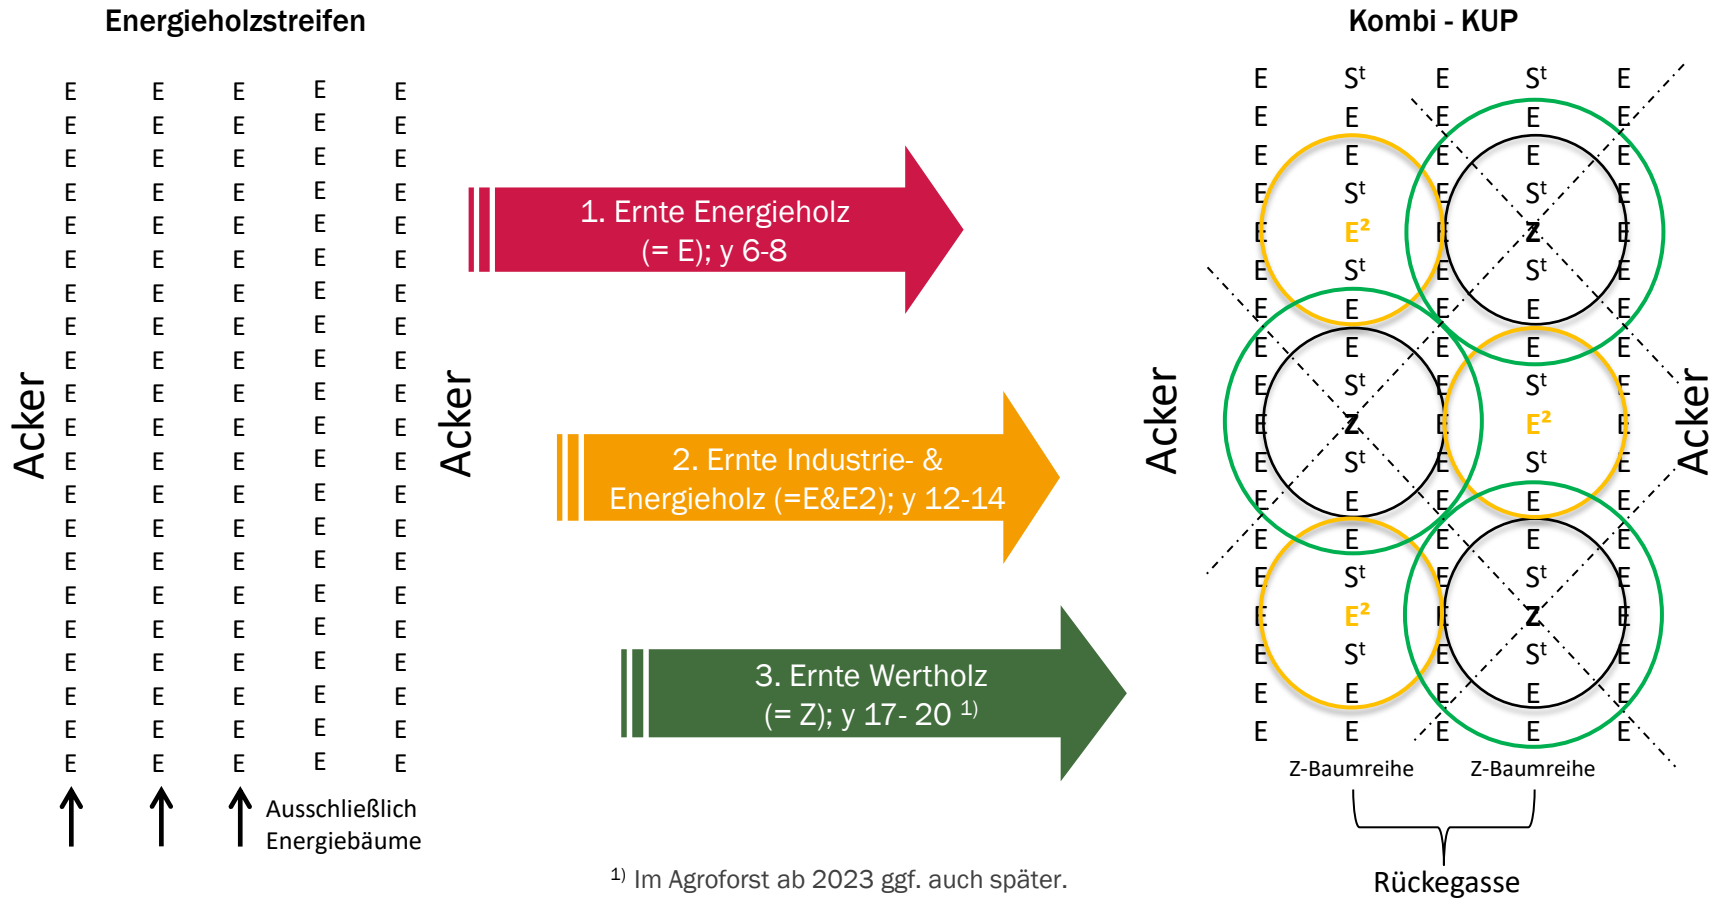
Energieholzstreifen

Acker

E E E E E
E E E E E
E E E E E
E E E E E
E E E E E
E E E E E
E E E E E
E E E E E
E E E E E
E E E E E
E E E E E
E E E E E
E E E E E
E E E E E
E E E E E
E E E E E
E E E E E
E E E E E
E E E E E
E E E E E
E E E E E

Ausschließlich Energiebäume

Acker

1. Ernte Energieholz (= E); y 6-8

2. Ernte Industrie- & Energieholz (=E&E2); y 12-14

3. Ernte Wertholz (= Z); y 17- 20 $^{1)}$

$^{1)}$ Im Agroforst ab 2023 ggf. auch später.

Kombi - KUP

Acker

E $S^t$ E $S^t$ E
E E E E E
E E E E E
E $S^t$ E $S^t$ E
E $E^2$ E Z E
E $S^t$ E $S^t$ E
E E E E E
E E E E E
E $S^t$ E $S^t$ E
E Z E $E^2$ E
E $S^t$ E $S^t$ E
E E E E E
E E E E E
E $S^t$ E $S^t$ E
E $E^2$ E Z E
E $S^t$ E $S^t$ E
E E E E E
E E E E E

Z-Baumreihe Z-Baumreihe

Rückegasse

Acker